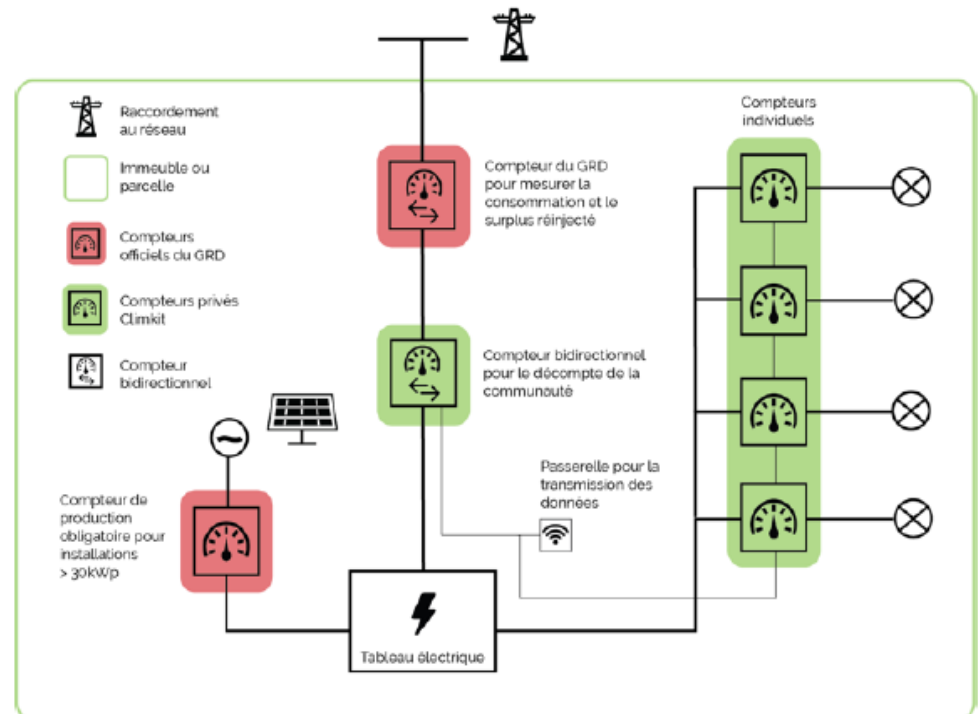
Raccordement au réseau

Immeuble ou parcelle

Compteurs officiels du GRD

Compteurs privés Climkit

Compteur bidirectionnel

Compteur du GRD pour mesurer la consommation et le surplus réinjecté

Compteur bidirectionnel pour le décompte de la communauté

Compteurs individuels

Passerelle pour la transmission des données

Compteur de production obligatoire pour installations > 30kWp

Tableau électrique